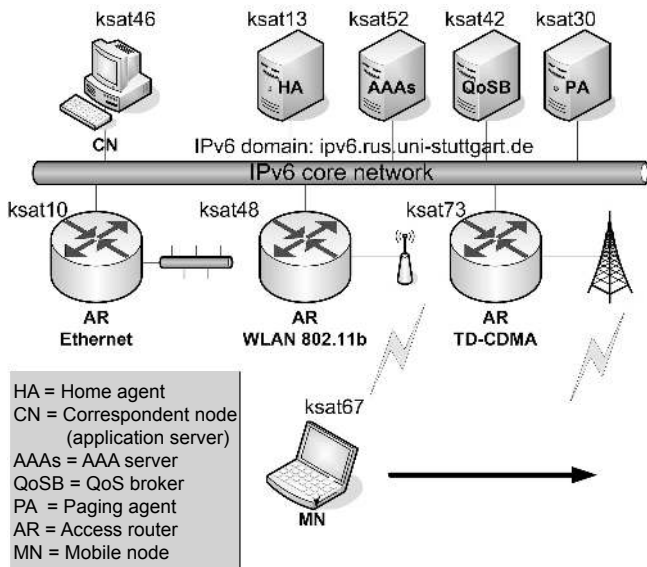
ksat46

ksat13

ksat52

ksat42

ksat30

HA

AAAs

QoSB

PA

CN

IPv6 domain: ipv6.rus.uni-stuttgart.de

IPv6 core network

ksat10

ksat48

ksat73

AR
Ethernet

AR
WLAN 802.11b

AR
TD-CDMA

HA = Home agent
CN = Correspondent node (application server)
AAAs = AAA server
QoSB = QoS broker
PA = Paging agent
AR = Access router
MN = Mobile node

ksat67

MN